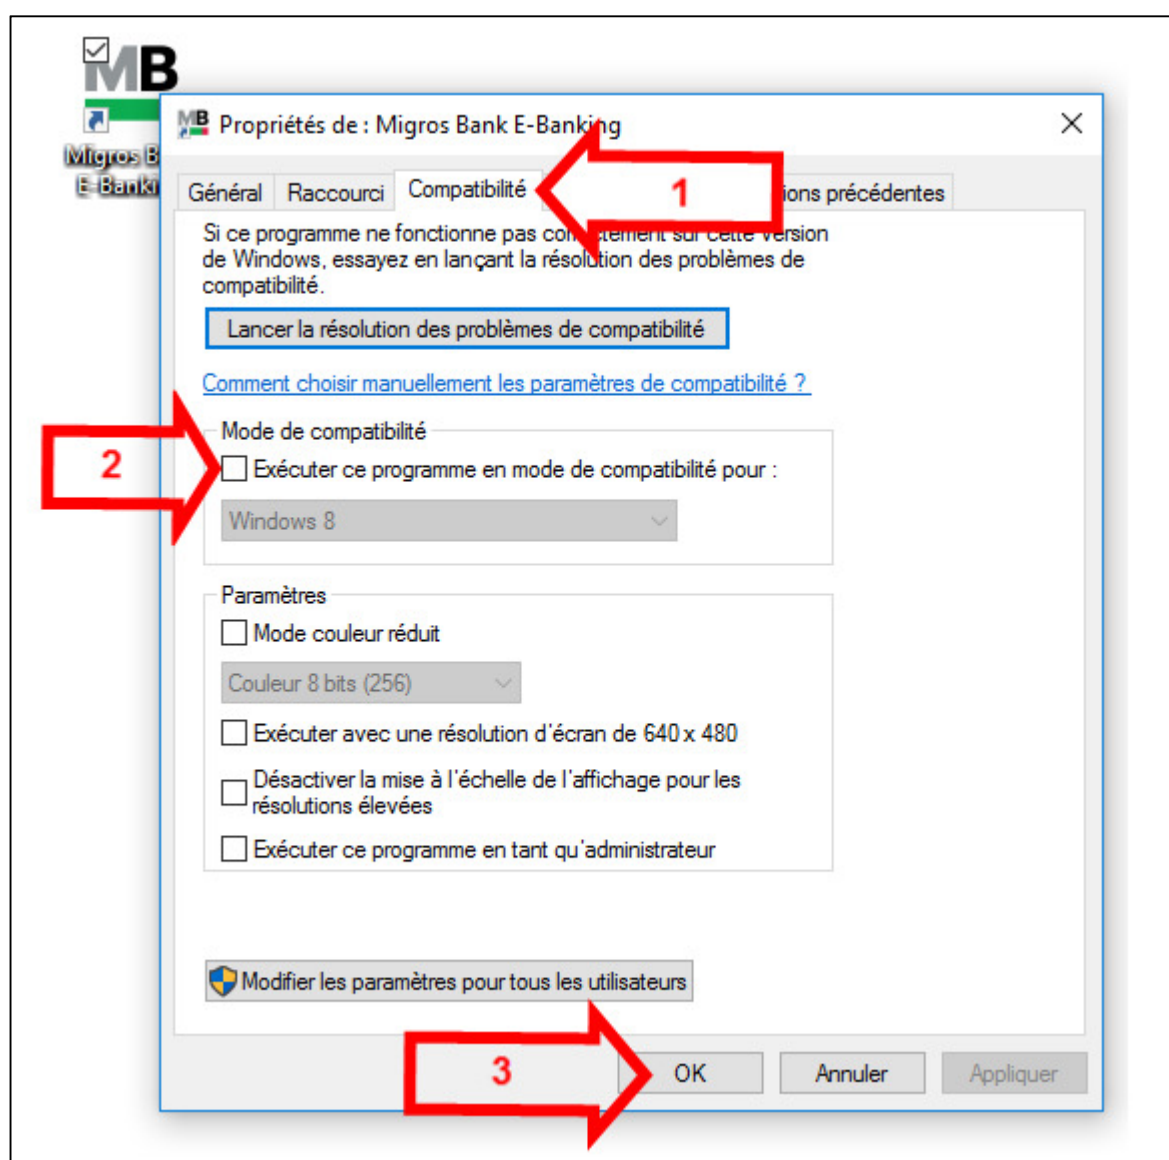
MB
Migros B
E-Banki

Propriétés de : Migros Bank E-Banking

Général | Raccourci | Compatibilité | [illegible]ions précédentes

1

Si ce programme ne fonctionne pas co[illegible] sur cette version de Windows, essayez en lançant la résolution des problèmes de compatibilité.

Lancer la résolution des problèmes de compatibilité

Comment choisir manuellement les paramètres de compatibilité ?

2

Mode de compatibilité
Exécuter ce programme en mode de compatibilité pour :
Windows 8

Paramètres
Mode couleur réduit
Couleur 8 bits (256)
Exécuter avec une résolution d'écran de 640 x 480
Désactiver la mise à l'échelle de l'affichage pour les résolutions élevées
Exécuter ce programme en tant qu'administrateur

Modifier les paramètres pour tous les utilisateurs

3

OK | Annuler | Appliquer